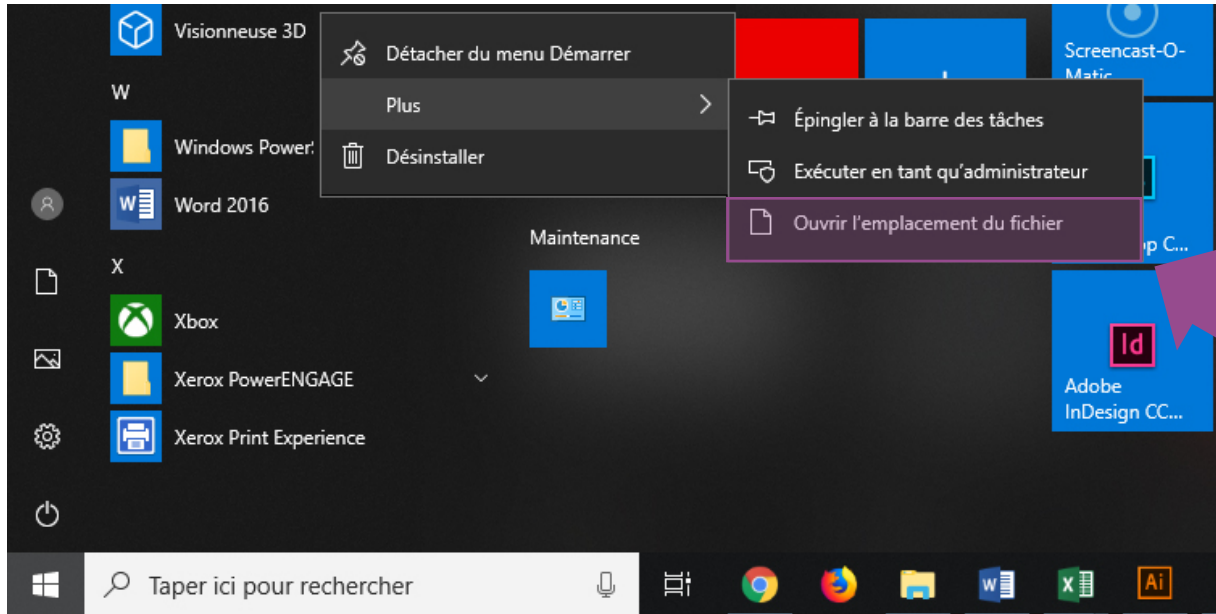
Visionneuse 3D

W

Windows Power!

Word 2016

X

Xbox

Xerox PowerENGAGE

Xerox Print Experience

Détacher du menu Démarrer

Plus

Désinstaller

Épingler à la barre des tâches

Exécuter en tant qu'administrateur

Ouvrir l'emplacement du fichier

Maintenance

Screencast-O-Matic

op C...

Id

Adobe InDesign CC...

Taper ici pour rechercher

Ai